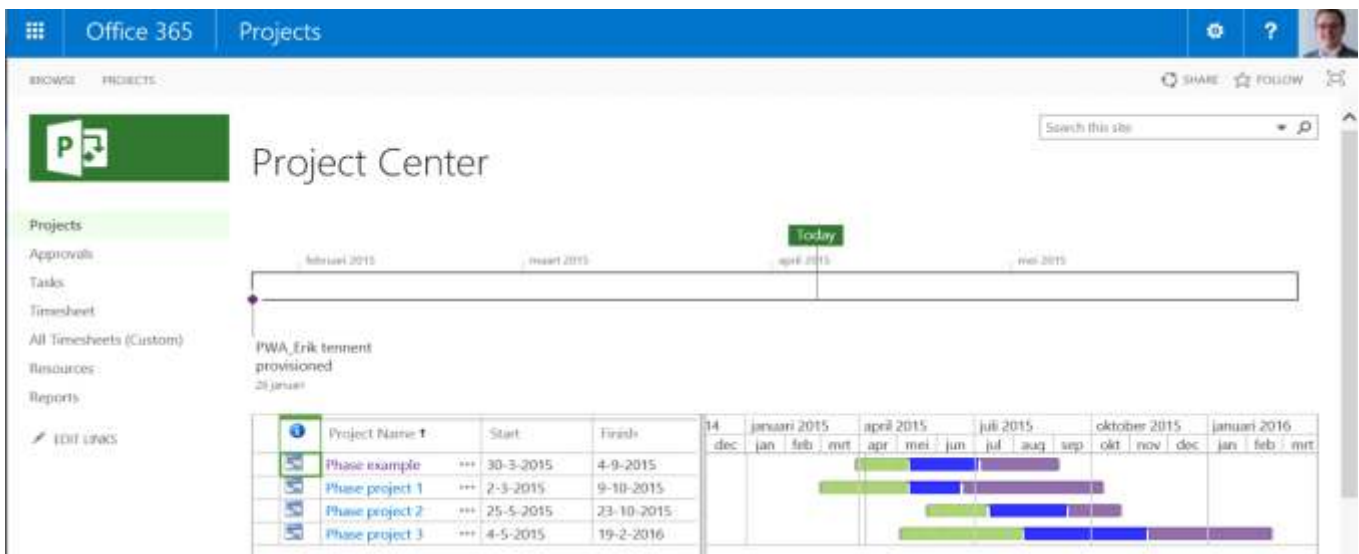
Office 365 | Projects

BROWSE PROJECTS

SHARE FOLLOW

Search this site

Project Center

Projects
Approvals
Tasks
Timesheet
All Timesheets (Custom)
Resources
Reports

EDIT LINKS

Today

februari 2015 maart 2015 april 2015 mei 2015

PWA_Erik tennent provisioned
26 januari

| | Project Name ↑ | | Start | Finish |
|---|---|---|---|---|
| | Phase example | ••• | 30-3-2015 | 4-9-2015 |
| | Phase project 1 | ••• | 2-3-2015 | 9-10-2015 |
| | Phase project 2 | ••• | 25-5-2015 | 23-10-2015 |
| | Phase project 3 | ••• | 4-5-2015 | 19-2-2016 |

14 januari 2015 april 2015 juli 2015 oktober 2015 januari 2016
dec jan feb mrt apr mei jun jul aug sep okt nov dec jan feb mrt